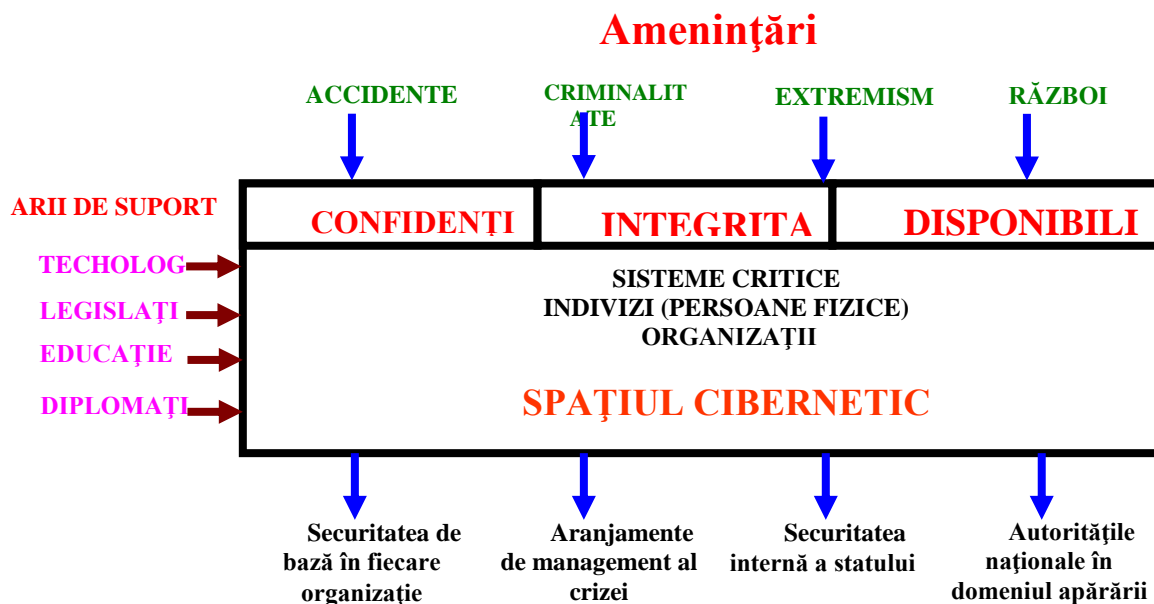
Ameninţări

ACCIDENTE

CRIMINALIT ATE

EXTREMISM

RĂZBOI

ARII DE SUPORT

CONFIDENȚI

INTEGRITA

DISPONIBILI

TECHOLOG

LEGISLAȚI

EDUCAȚIE

DIPLOMAȚI

SISTEME CRITICE
INDIVIZI (PERSOANE FIZICE)
ORGANIZAŢII

SPAŢIUL CIBERNETIC

Securitatea de bază în fiecare organizaţie

Aranjamente de management al crizei

Securitatea internă a statului

Autorităţile naţionale în domeniul apărării